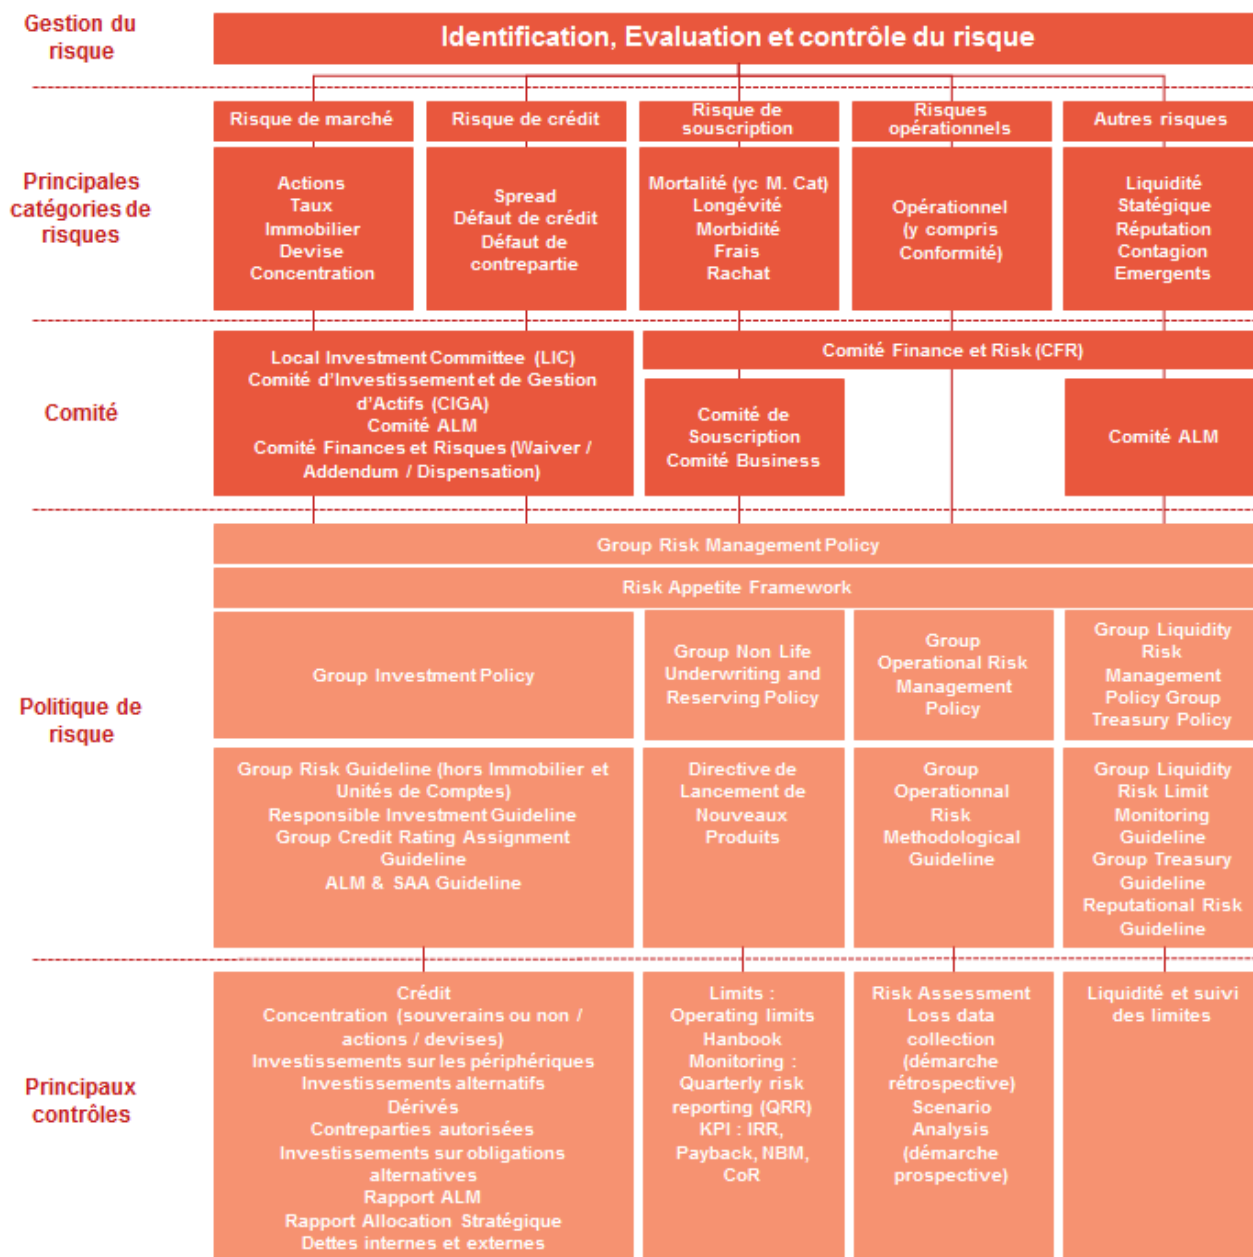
Gestion du risque

Identification, Evaluation et contrôle du risque

Principales catégories de risques

Risque de marché

Actions
Taux
Immobilier
Devise
Concentration

Risque de crédit

Spread
Défaut de crédit
Défaut de contrepartie

Risque de souscription

Mortalité (yc M. Cat)
Longévité
Morbidité
Frais
Rachat

Risques opérationnels

Opérationnel (y compris Conformité)

Autres risques

Liquidité
Statégique
Réputation
Contagion
Emergents

Comité

Local Investment Committee (LIC)
Comité d'Investissement et de Gestion d'Actifs (CIGA)
Comité ALM
Comité Finances et Risques (Waiver / Addendum / Dispensation)

Comité Finance et Risk (CFR)

Comité de Souscription
Comité Business

Comité ALM

Politique de risque

Group Risk Management Policy

Risk Appetite Framework

Group Investment Policy

Group Non Life Underwriting and Reserving Policy

Group Operational Risk Management Policy

Group Liquidity Risk Management Policy Group Treasury Policy

Group Risk Guideline (hors Immobilier et Unités de Comptes)
Responsible Investment Guideline
Group Credit Rating Assignment Guideline
ALM & SAA Guideline

Directive de Lancement de Nouveaux Produits

Group Operationnal Risk Methodological Guideline

Group Liquidity Risk Limit Monitoring Guideline
Group Treasury Guideline
Reputational Risk Guideline

Principaux contrôles

Crédit
Concentration (souverains ou non / actions / devises)
Investissements sur les périphériques
Investissements alternatifs
Dérivés
Contreparties autorisées
Investissements sur obligations alternatives
Rapport ALM
Rapport Allocation Stratégique
Dettes internes et externes

Limits :
Operating limits
Hanbook
Monitoring :
Quarterly risk reporting (QRR)
KPI : IRR,
Payback, NBM,
CoR

Risk Assessment
Loss data collection (démarche rétrospective)
Scenario Analysis (démarche prospective)

Liquidité et suivi des limites